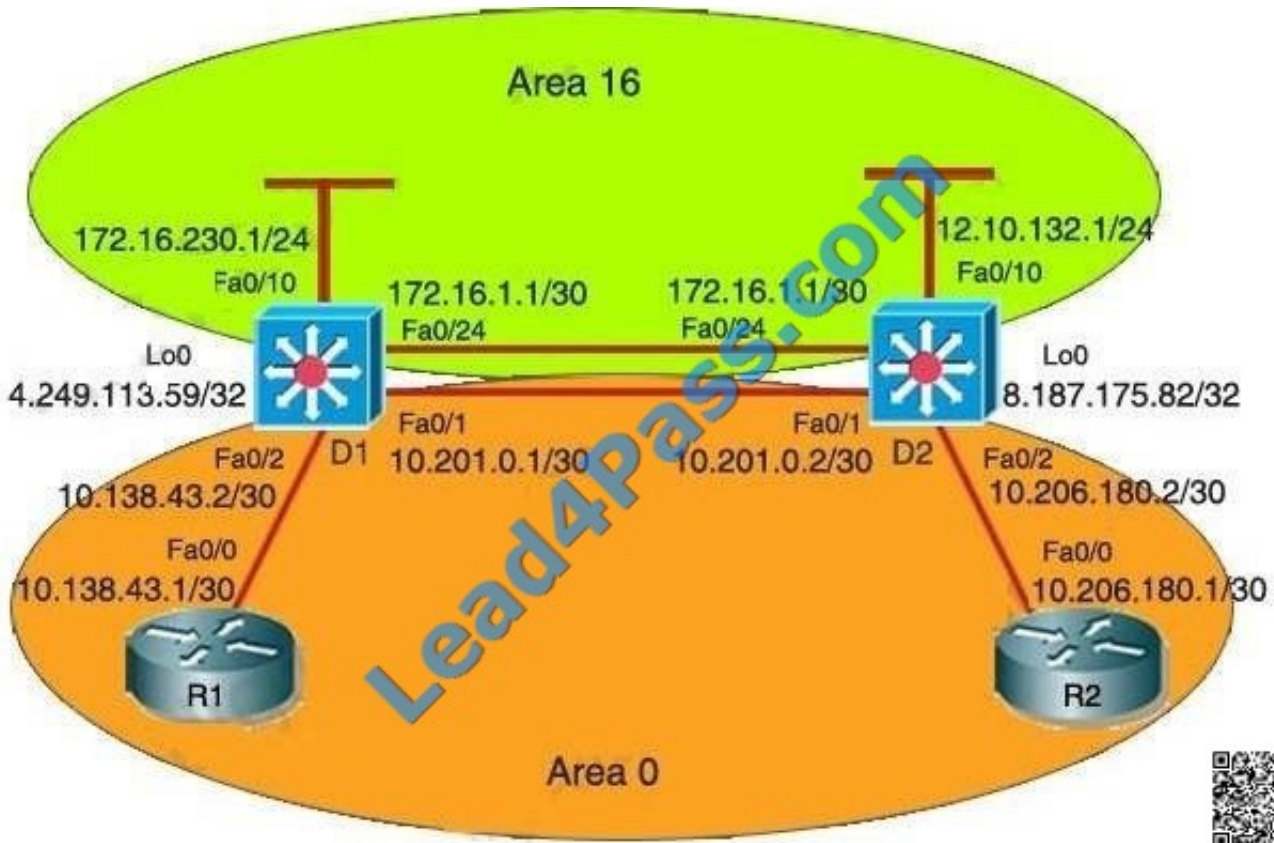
Area 16

172.16.230.1/24

Fa0/10

172.16.1.1/30

Fa0/24

172.16.1.1/30

Fa0/24

12.10.132.1/24

Fa0/10

Lo0

4.249.113.59/32

Lo0

8.187.175.82/32

Fa0/1

10.201.0.1/30

Fa0/1

10.201.0.2/30

Fa0/2

D1

D2

Fa0/2

10.138.43.2/30

10.206.180.2/30

Fa0/0

10.138.43.1/30

Fa0/0

10.206.180.1/30

R1

R2

Area 0

Lead4Pass.com